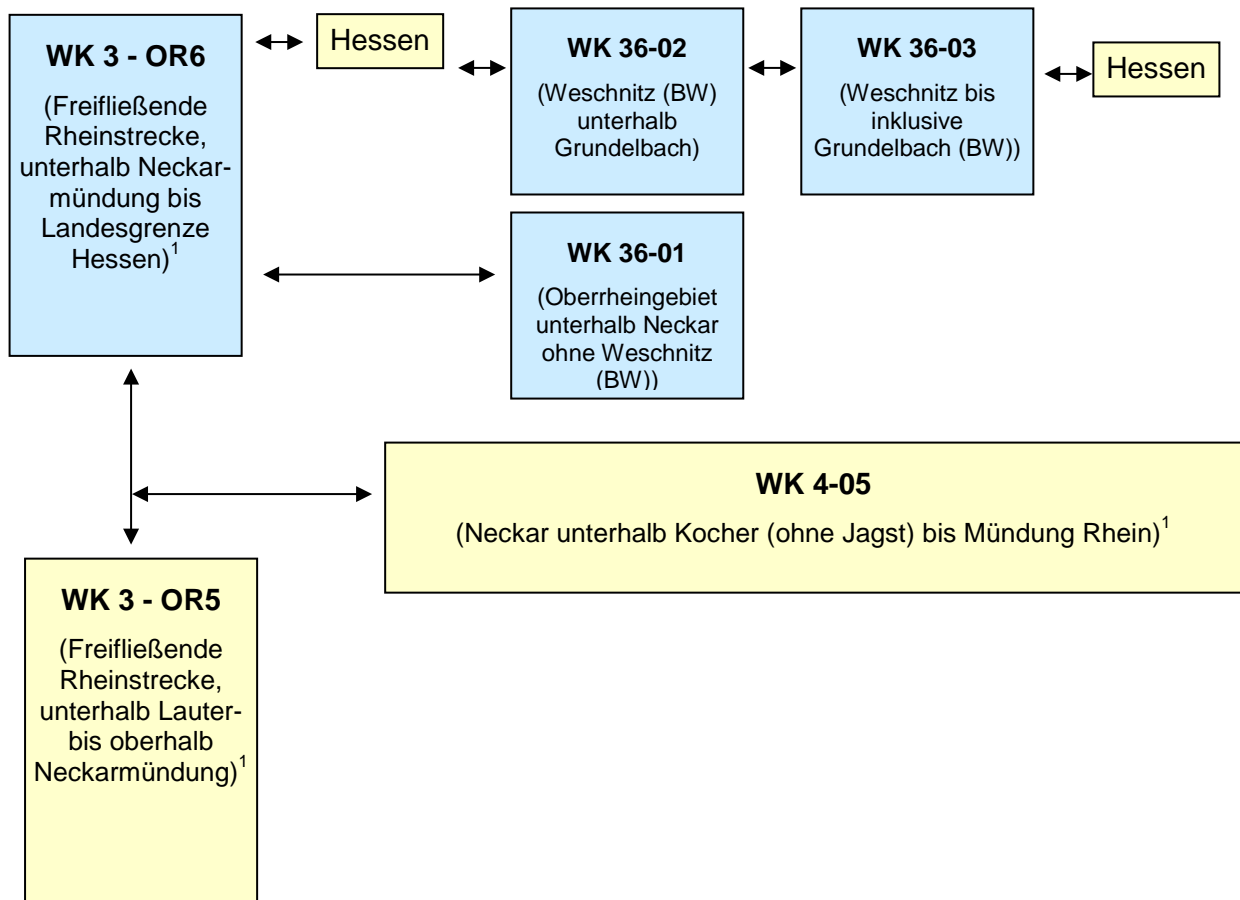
WK 3 - OR6

(Freifließende Rheinstrecke, unterhalb Neckarmündung bis Landesgrenze Hessen)$^1$

Hessen

WK 36-02

(Weschnitz (BW) unterhalb Grundelbach)

WK 36-03

(Weschnitz bis inklusive Grundelbach (BW))

Hessen

WK 36-01

(Oberrheingebiet unterhalb Neckar ohne Weschnitz (BW))

WK 4-05

(Neckar unterhalb Kocher (ohne Jagst) bis Mündung Rhein)$^1$

WK 3 - OR5

(Freifließende Rheinstrecke, unterhalb Lauter- bis oberhalb Neckarmündung)$^1$